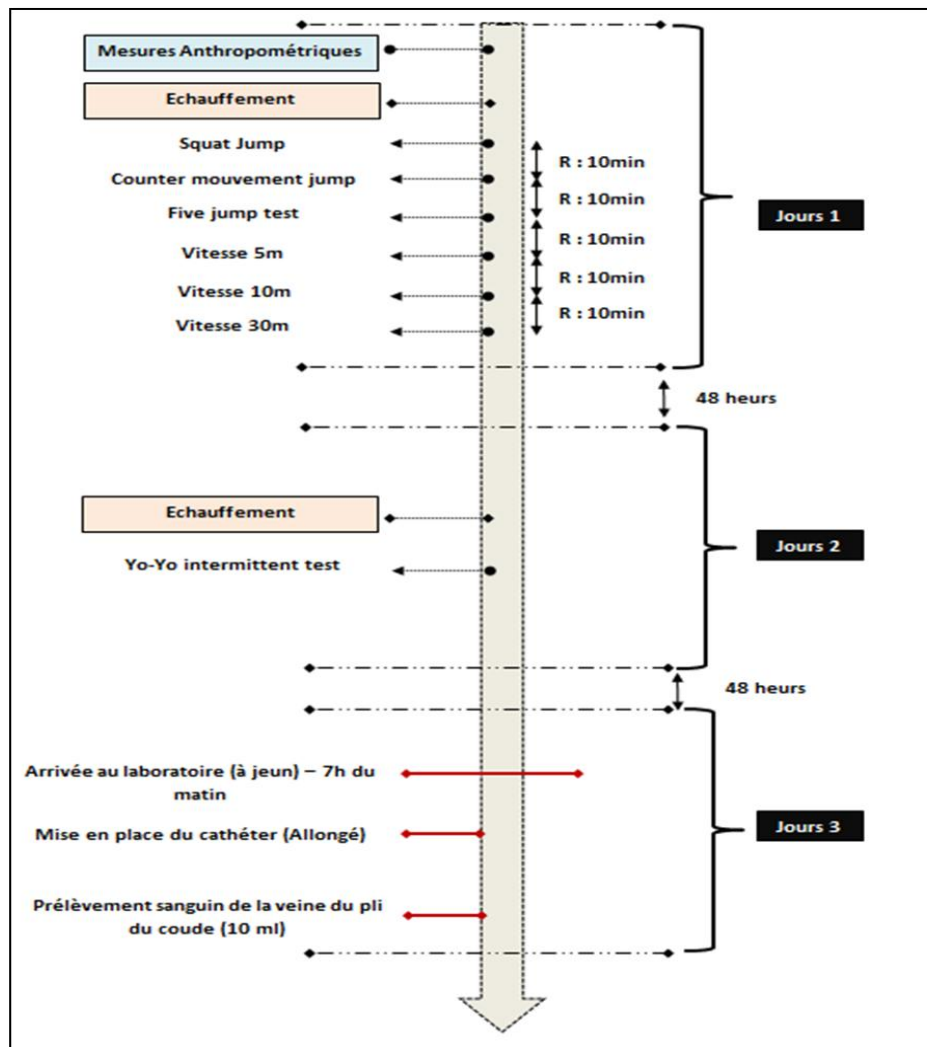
Mesures Anthropométriques

Echauffement

Squat Jump

Counter mouvement jump

Five jump test

Vitesse 5m

Vitesse 10m

Vitesse 30m

R : 10min

R : 10min

R : 10min

R : 10min

R : 10min

Jours 1

48 heurs

Echauffement

Yo-Yo intermittent test

Jours 2

48 heurs

Arrivée au laboratoire (à jeun) – 7h du matin

Mise en place du cathéter (Allongé)

Prélèvement sanguin de la veine du pli du coude (10 ml)

Jours 3